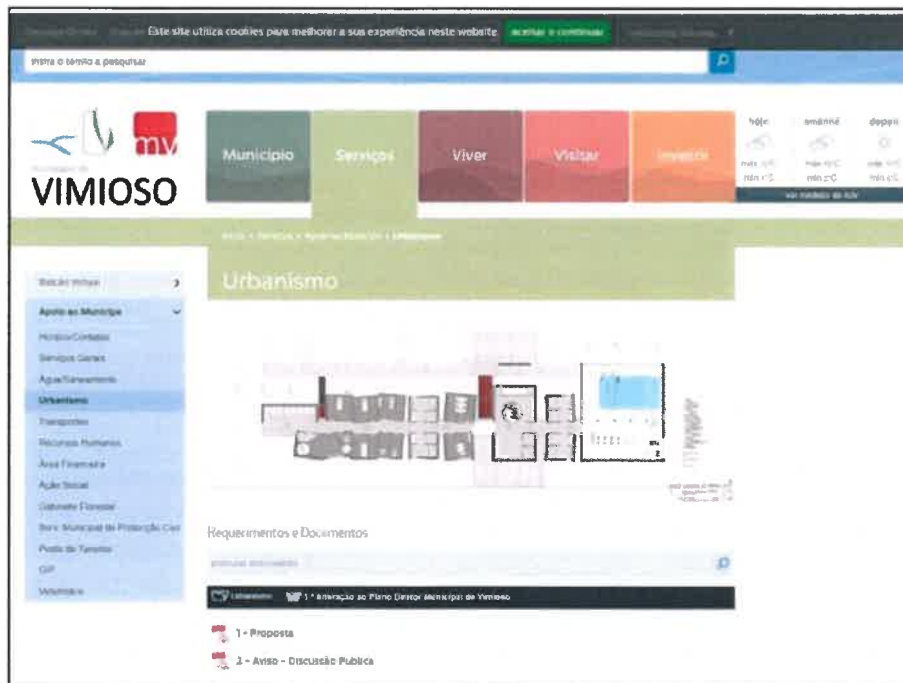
Este site utiliza cookies para melhorar a sua experiência neste website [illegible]

Insira o termo a pesquisar

mv
Município de
VIMIOSO

Município
Serviços
Viver
Visitar
Investir

hoje
amanhã
depois
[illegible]

Início > Serviços > Apoio ao Munícipe > Urbanismo

Urbanismo

Balcão Virtual
Apoio ao Munícipe
Horário/Contatos
Serviços Gerais
Água/Saneamento
Urbanismo
Transportes
Recursos Humanos
Área Financeira
Ação Social
Gabinete Florestal
Serv. Municipal de Proteção Civil
Posto de Turismo
GIP
Voluntariado

Requerimentos e Documentos

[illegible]

Urbanismo  1.ª Alteração ao Plano Diretor Municipal de Vimioso

1 - Proposta

2 - Aviso - Discussão Pública